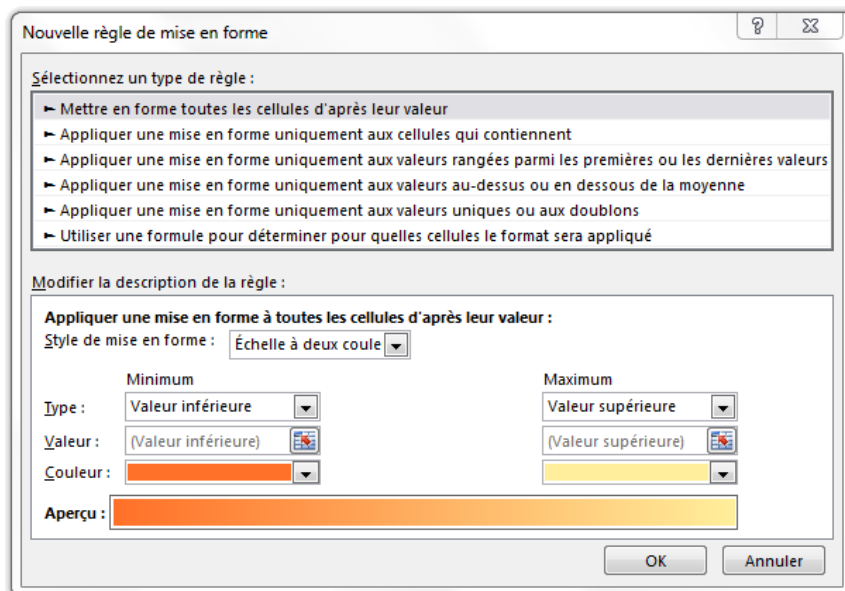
Nouvelle règle de mise en forme

?

Sélectionnez un type de règle :

► Mettre en forme toutes les cellules d'après leur valeur
► Appliquer une mise en forme uniquement aux cellules qui contiennent
► Appliquer une mise en forme uniquement aux valeurs rangées parmi les premières ou les dernières valeurs
► Appliquer une mise en forme uniquement aux valeurs au-dessus ou en dessous de la moyenne
► Appliquer une mise en forme uniquement aux valeurs uniques ou aux doublons
► Utiliser une formule pour déterminer pour quelles cellules le format sera appliqué

Modifier la description de la règle :

Appliquer une mise en forme à toutes les cellules d'après leur valeur :
Style de mise en forme : Échelle à deux coule

Minimum
Maximum

Type : Valeur inférieure
Valeur supérieure

Valeur : (Valeur inférieure)
(Valeur supérieure)

Couleur :

Aperçu :

OK
Annuler